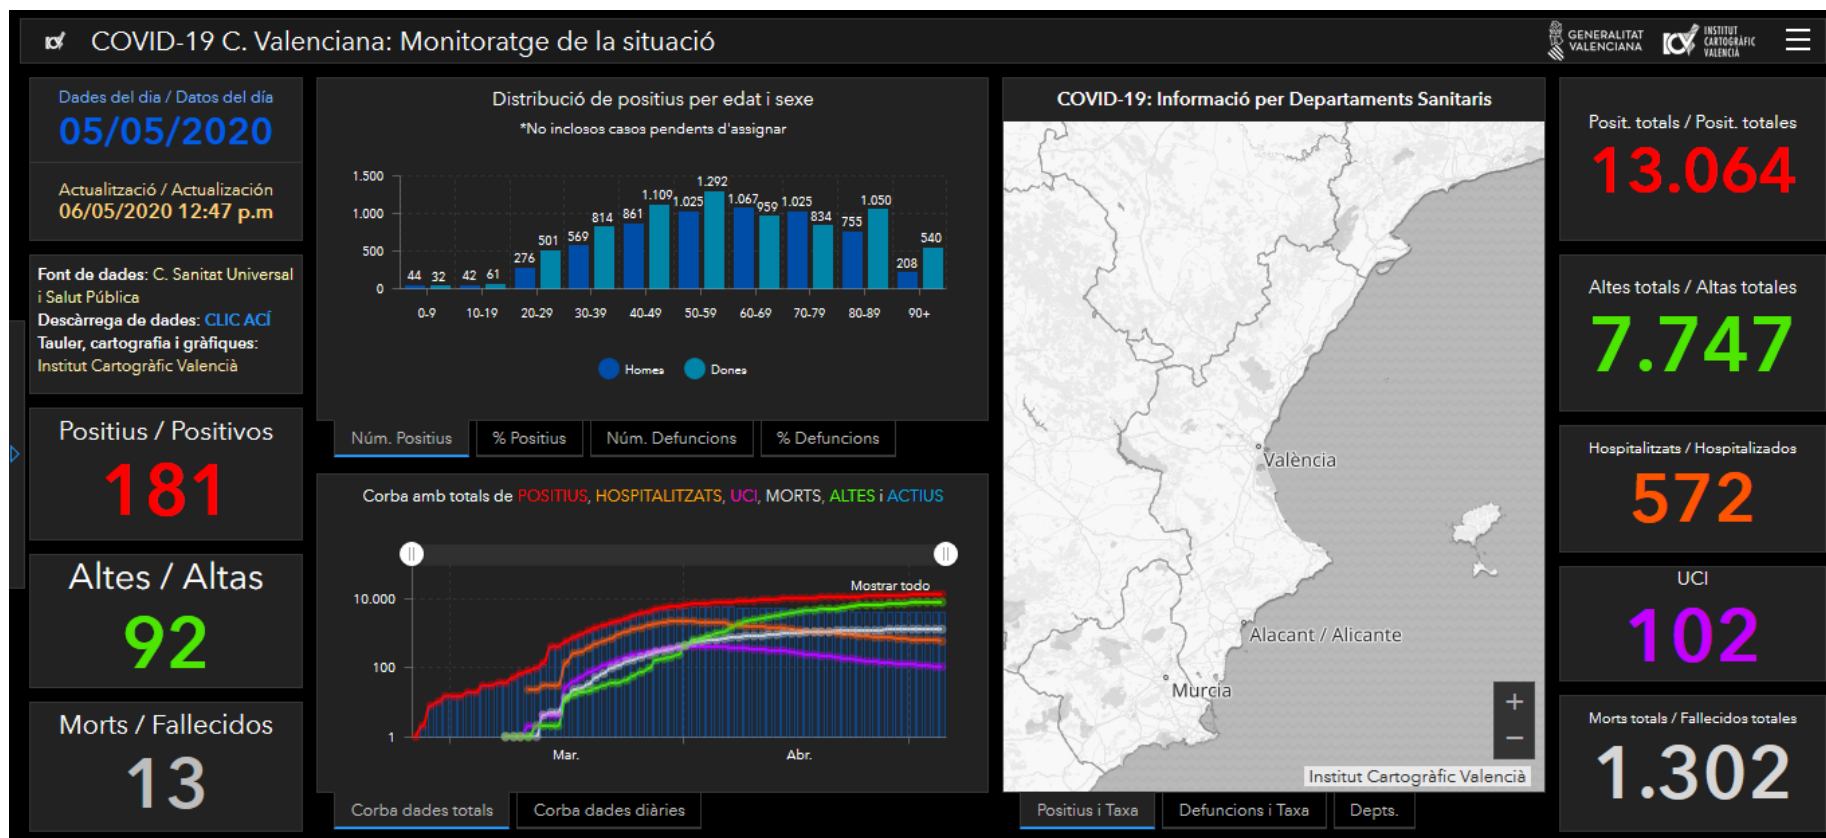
COVID-19 C. Valenciana: Monitoratge de la situació

GENERALITAT VALENCIANA INSTITUT CARTOGRÀFIC VALENCIÀ

Dades del dia / Datos del día
05/05/2020

Actualització / Actualización
06/05/2020 12:47 p.m

Font de dades: C. Sanitat Universal i Salut Pública
Descàrrega de dades: CLIC ACÍ
Tauler, cartografia i gràfiques: Institut Cartogràfic Valencià

Positius / Positivos
181

Altes / Altas
92

Morts / Fallecidos
13

Distribució de positius per edat i sexe
*No inclosos casos pendents d'assignar

1.500
1.000
500
0

44 32 42 61 276 501 569 814 861 1.109 1.025 1.292 1.067 1.059 1.025 834 755 1.050 208 540

0-9 10-19 20-29 30-39 40-49 50-59 60-69 70-79 80-89 90+

Homes Dones

Núm. Positius | % Positius | Núm. Defuncions | % Defuncions

Corba amb totals de POSITIUS, HOSPITALITZATS, UCI, MORTS, ALTES i ACTIUS

Mostrar todo
10.000
100
1
Mar.
Abr.

Corba dades totals | Corba dades diàries

COVID-19: Informació per Departaments Sanitaris

València
Alacant / Alicante
Murcia
+
−
Institut Cartogràfic Valencià

Positius i Taxa | Defuncions i Taxa | Depts.

Posit. totals / Posit. totales
13.064

Altes totals / Altas totales
7.747

Hospitalitzats / Hospitalizados
572

UCI
102

Morts totals / Fallecidos totales
1.302